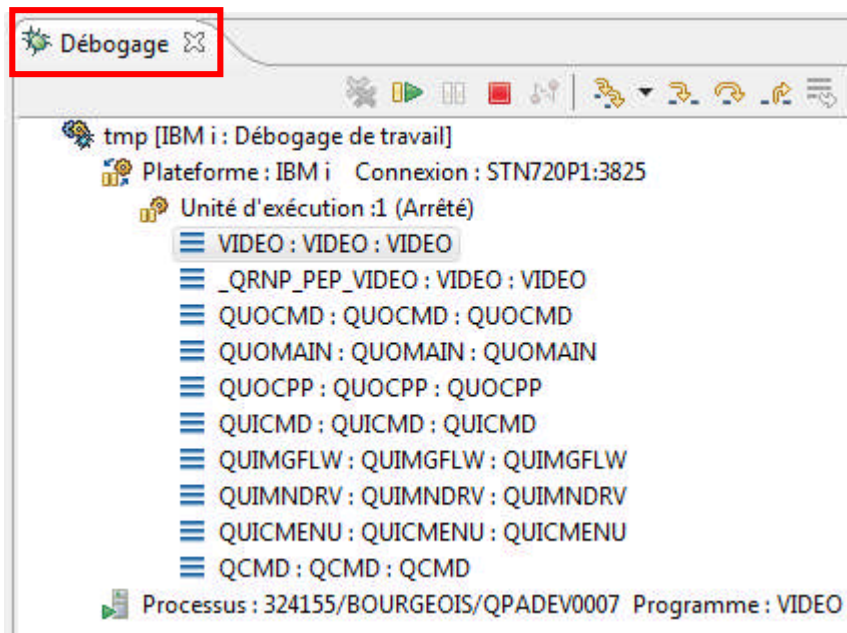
Débogage

tmp [IBM i : Débogage de travail]
Plateforme : IBM i Connexion : STN720P1:3825
Unité d'exécution :1 (Arrêté)
VIDEO : VIDEO : VIDEO
_QRNP_PEP_VIDEO : VIDEO : VIDEO
QUOCMD : QUOCMD : QUOCMD
QUOMAIN : QUOMAIN : QUOMAIN
QUOCPP : QUOCPP : QUOCPP
QUICMD : QUICMD : QUICMD
QUIMGFLW : QUIMGFLW : QUIMGFLW
QUIMNDRV : QUIMNDRV : QUIMNDRV
QUICMENU : QUICMENU : QUICMENU
QCMD : QCMD : QCMD
Processus : 324155/BOURGEOIS/QPADEV0007 Programme : VIDEO